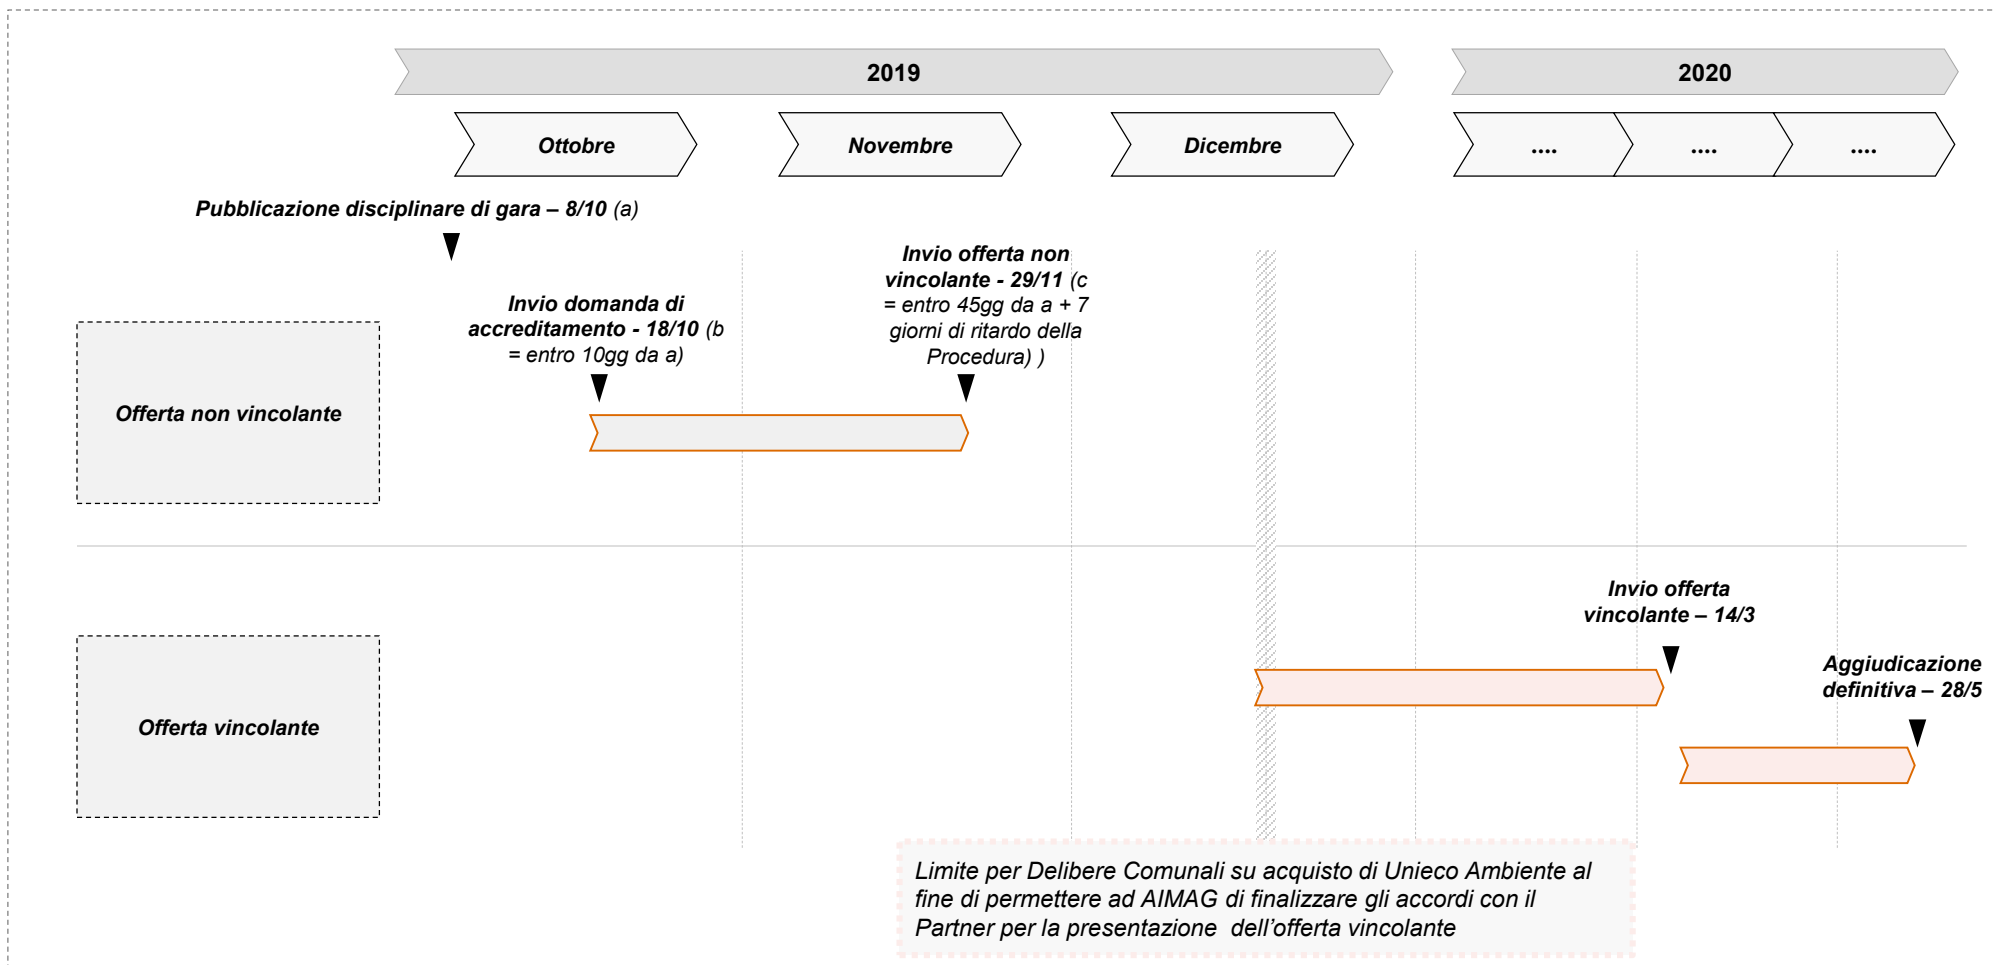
2019

2020

Ottobre

Novembre

Dicembre

....

....

....

Pubblicazione disciplinare di gara – 8/10 (a)

Invio offerta non vincolante - 29/11 (c = entro 45gg da a + 7 giorni di ritardo della Procedura) )

Invio domanda di accreditamento - 18/10 (b = entro 10gg da a)

Offerta non vincolante

Invio offerta vincolante – 14/3

Aggiudicazione definitiva – 28/5

Offerta vincolante

Limite per Delibere Comunali su acquisto di Unieco Ambiente al fine di permettere ad AIMAG di finalizzare gli accordi con il Partner per la presentazione dell'offerta vincolante